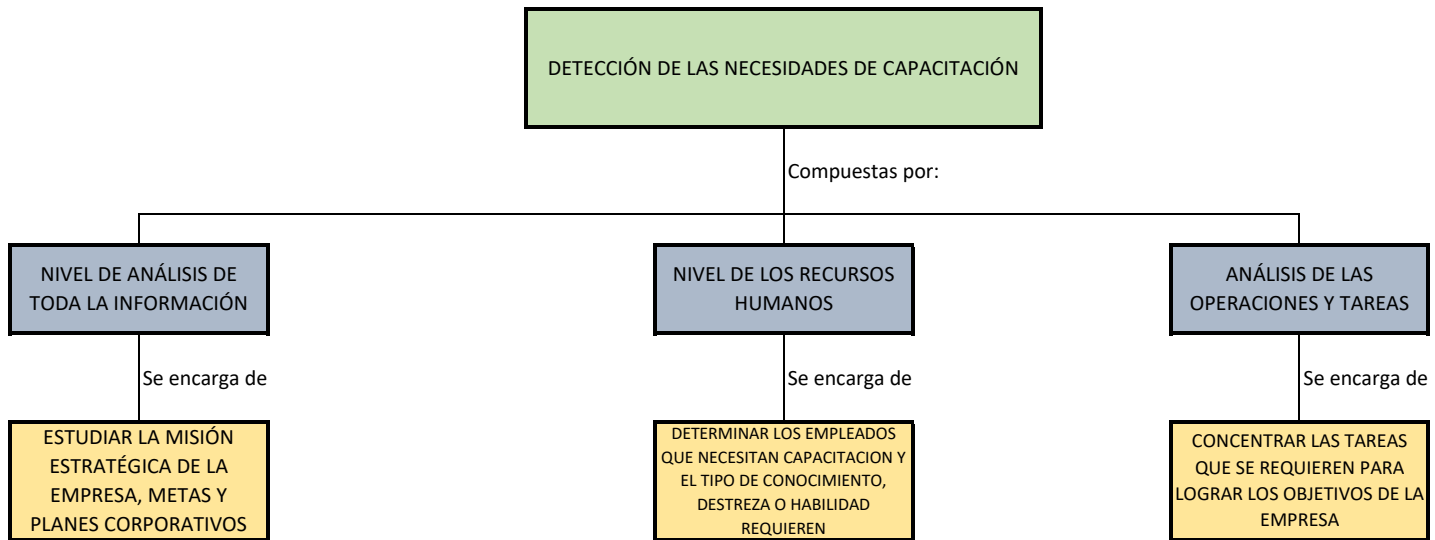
DETECCIÓN DE LAS NECESIDADES DE CAPACITACIÓN

Compuestas por:

NIVEL DE ANÁLISIS DE TODA LA INFORMACIÓN

Se encarga de

ESTUDIAR LA MISIÓN ESTRATÉGICA DE LA EMPRESA, METAS Y PLANES CORPORATIVOS

NIVEL DE LOS RECURSOS HUMANOS

Se encarga de

DETERMINAR LOS EMPLEADOS QUE NECESITAN CAPACITACION Y EL TIPO DE CONOCIMIENTO, DESTREZA O HABILIDAD REQUIEREN

ANÁLISIS DE LAS OPERACIONES Y TAREAS

Se encarga de

CONCENTRAR LAS TAREAS QUE SE REQUIEREN PARA LOGRAR LOS OBJETIVOS DE LA EMPRESA